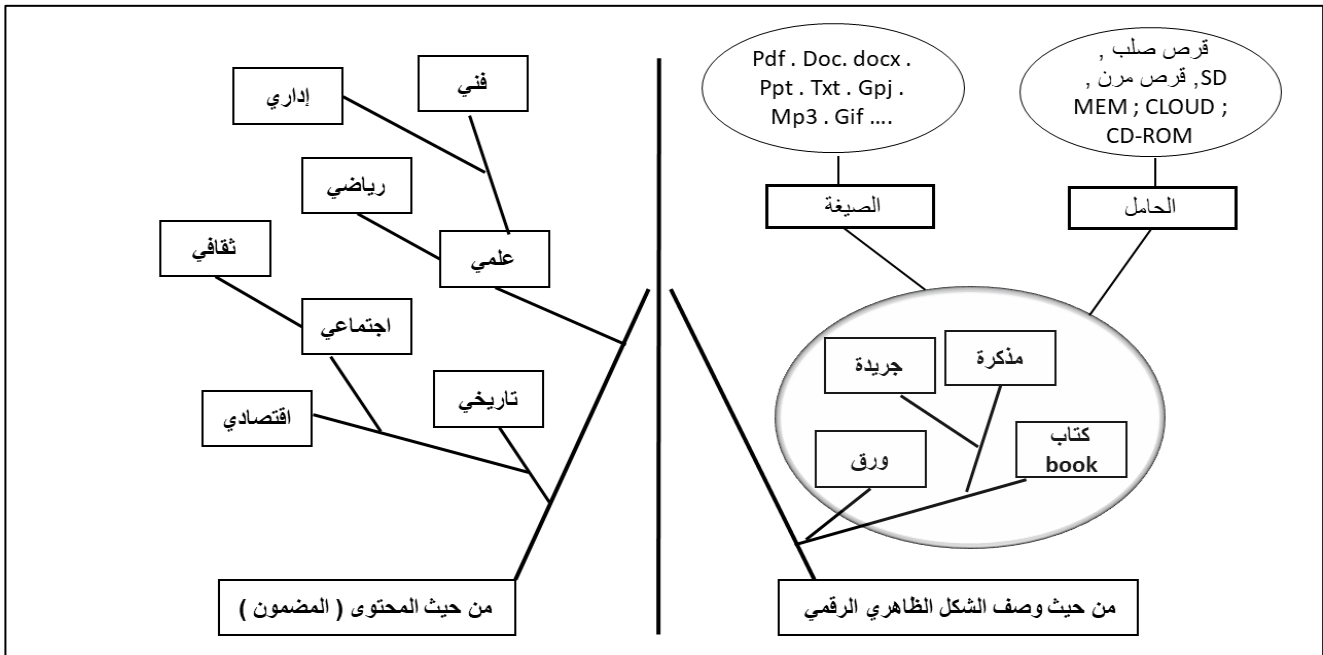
قرص صلب ,
SD, قرص مرن ,
MEM ; CLOUD ;
CD-ROM

Pdf . Doc. docx .
Ppt . Txt . Gpj .
Mp3 . Gif ....

الحامل

الصيغة

مذكرة

جريدة

كتاب
book

ورق

من حيث وصف الشكل الظاهري الرقمي

فني

إداري

رياضي

علمي

ثقافي

اجتماعي

تاريخي

اقتصادي

من حيث المحتوى ( المضمون )